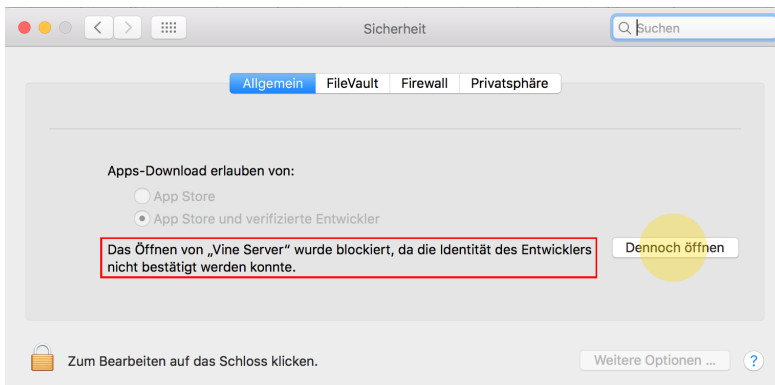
Sicherheit

Suchen

Allgemein FileVault Firewall Privatsphäre

Apps-Download erlauben von:

App Store

App Store und verifizierte Entwickler

Das Öffnen von „Vine Server" wurde blockiert, da die Identität des Entwicklers nicht bestätigt werden konnte.

Dennoch öffnen

Zum Bearbeiten auf das Schloss klicken.

Weitere Optionen ...

?